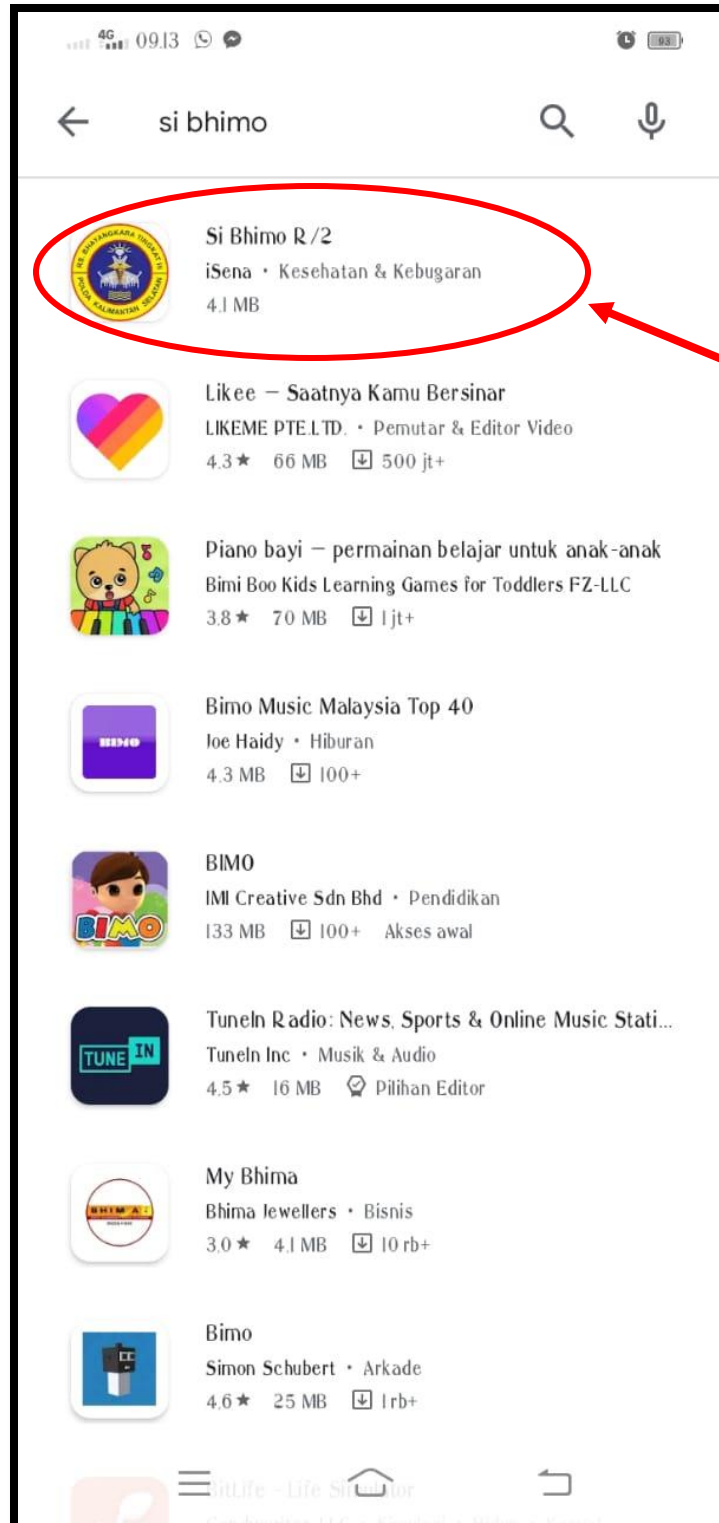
4G 09.13

93

si bhimo

RS. BHAYANGKARA TINGKAT III POLDA KALIMANTAN SELATAN

Si Bhimo R/2
iSena • Kesehatan & Kebugaran
4.1 MB

Likee – Saatnya Kamu Bersinar
LIKEME PTE.LTD. • Pemutar & Editor Video
4.3★ 66 MB 500 jt+

Piano bayi – permainan belajar untuk anak-anak
Bimi Boo Kids Learning Games for Toddlers FZ-LLC
3.8★ 70 MB 1 jt+

BIMO

Bimo Music Malaysia Top 40
Joe Haidy • Hiburan
4.3 MB 100+

BIMO

BIMO
IMI Creative Sdn Bhd • Pendidikan
133 MB 100+ Akses awal

TUNE IN

TuneIn Radio: News, Sports & Online Music Stati...
TuneIn Inc • Musik & Audio
4.5★ 16 MB Pilihan Editor

BHIMA

My Bhima
Bhima Jewellers • Bisnis
3.0★ 4.1 MB 10 rb+

Bimo
Simon Schubert • Arkade
4.6★ 25 MB 1 rb+

BitLife - Life Simulator
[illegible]